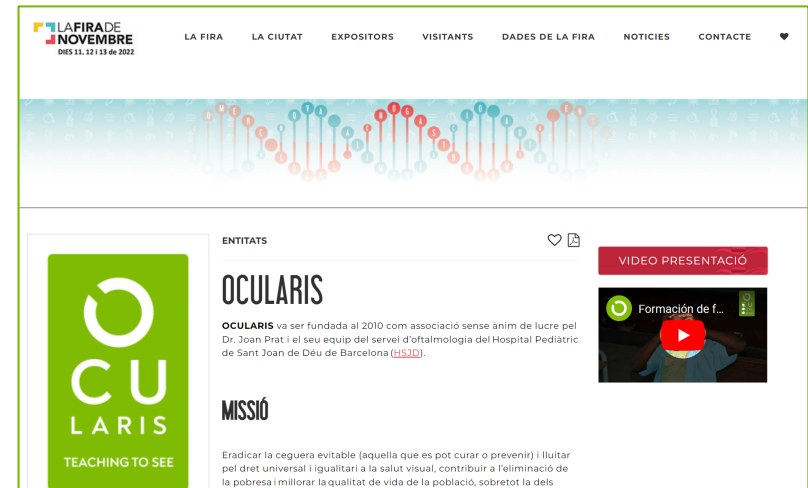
LA FIRA DE NOVEMBRE
DIES 11, 12 i 13 de 2022

LA FIRA
LA CIUTAT
EXPOSITORS
VISITANTS
DADES DE LA FIRA
NOTICIES
CONTACTE

CU
LARIS
TEACHING TO SEE

ENTITATS

OCULARIS

**OCULARIS** va ser fundada al 2010 com associació sense ànim de lucre pel Dr. Joan Prat i el seu equip del servei d'oftalmologia del Hospital Pediàtric de Sant Joan de Déu de Barcelona (HSJD).

MISSIÓ

Eradicar la ceguera evitable (aquella que es pot curar o prevenir) i lluitar pel dret universal i igualitari a la salut visual, contribuir a l'eliminació de la pobresa i millorar la qualitat de vida de la població, sobretot la dels

VIDEO PRESENTACIÓ

Formación de f...